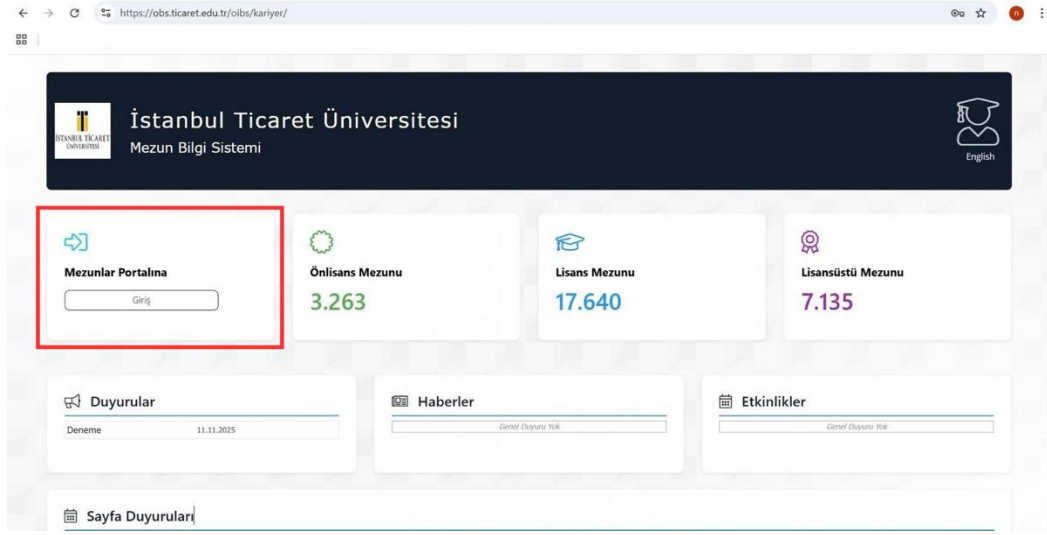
https://obs.ticaret.edu.tr/oibs/kariyer/

n

İSTANBUL TİCARET ÜNİVERSİTESİ

İstanbul Ticaret Üniversitesi

Mezun Bilgi Sistemi

English

Mezunlar Portalına

Giriş

Önlisans Mezunu

3.263

Lisans Mezunu

17.640

Lisansüstü Mezunu

7.135

Duyurular

| Deneme | 11.11.2025 |
|---|---|

Haberler

Genel Duyuru Yok

Etkinlikler

Genel Duyuru Yok

Sayfa Duyuruları